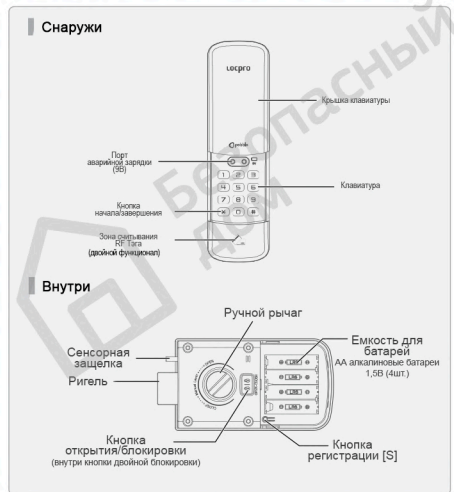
Снаружи

Locpro

Крышка клавиатуры

Порт аварийной зарядки (9В)

Клавиатура

1 2 3
4 5 6
7 8 9
* 0 #

Кнопка начала/завершения

Зона считывания RF Тэга (двойной функционал)

Внутри

Ручной рычаг

Сенсорная защелка

Ригель

Емкость для батарей
АА алкалиновые батареи 1,5В (4шт.)

Кнопка открытия/блокировки
(внутри кнопки двойной блокировки)

Кнопка регистрации [S]

Безопасный дом